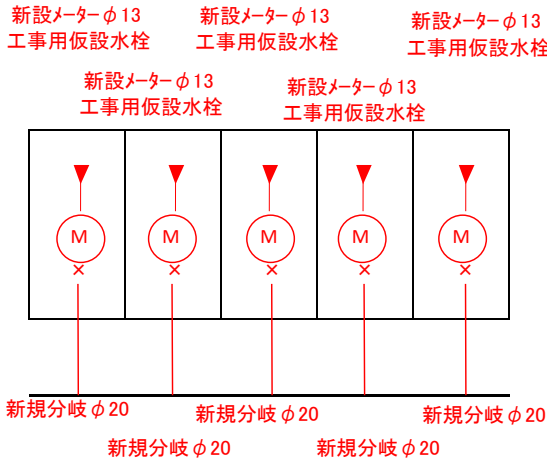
新設メーターφ13
工事用仮設水栓

新設メーターφ13
工事用仮設水栓

新設メーターφ13
工事用仮設水栓

新設メーターφ13
工事用仮設水栓

新設メーターφ13
工事用仮設水栓

M
×

M
×

M
×

M
×

M
×

新規分岐φ20

新規分岐φ20

新規分岐φ20

新規分岐φ20

新規分岐φ20